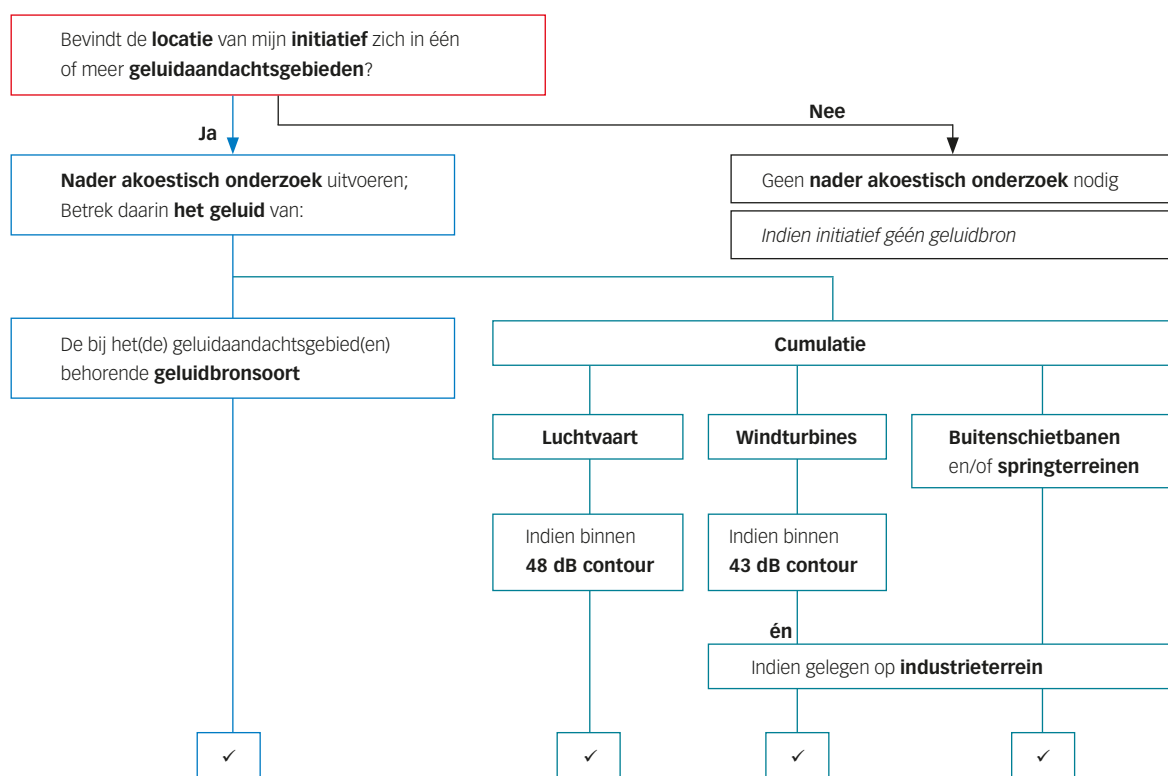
Bevindt de **locatie** van mijn **initiatief** zich in één of meer **geluidaandachtsgebieden**?

Ja

Nee

**Nader akoestisch onderzoek** uitvoeren; Betrek daarin **het geluid** van:

Geen **nader akoestisch onderzoek** nodig

*Indien initiatief géén geluidbron*

De bij het(de) geluidaandachtsgebied(en) behorende **geluidbronsoort**

**Cumulatie**

**Luchtvaart**

**Windturbines**

**Buitenschietbanen** en/of **springterreinen**

Indien binnen **48 dB contour**

Indien binnen **43 dB contour**

**én**

Indien gelegen op **industrieterrein**

✓

✓

✓

✓